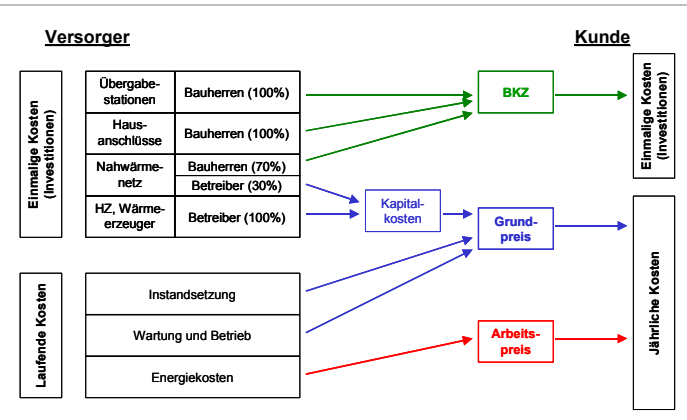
Versorger

Kunde

Einmalige Kosten (Investitionen)

Übergabestationen | Bauherren (100%)
Hausanschlüsse | Bauherren (100%)
Nahwärmenetz | Bauherren (70%)
Betreiber (30%)
HZ, Wärmeerzeuger | Betreiber (100%)

Laufende Kosten

Instandsetzung
Wartung und Betrieb
Energiekosten

Kapitalkosten

BKZ

Grundpreis

Arbeitspreis

Einmalige Kosten (Investitionen)

Jährliche Kosten